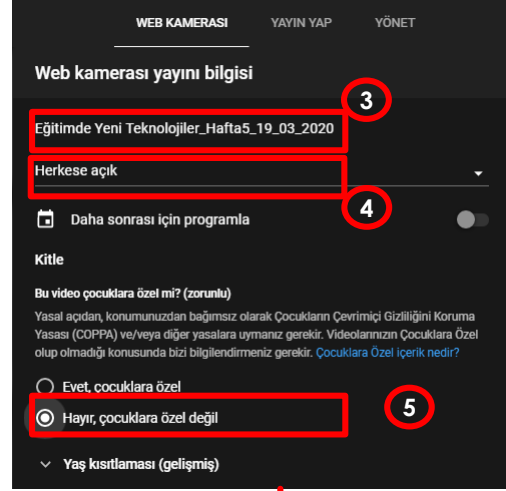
WEB KAMERASI YAYIN YAP YÖNET

Web kamerası yayını bilgisi

3

Eğitimde Yeni Teknolojiler_Hafta5_19_03_2020

Herkese açık

4

Daha sonrası için programla

Kitle

Bu video çocuklara özel mi? (zorunlu)

Yasal açıdan, konumunuzdan bağımsız olarak Çocukların Çevrimiçi Gizliliğini Koruma Yasası (COPPA) ve/veya diğer yasalara uymanız gerekir. Videolarınızın Çocuklara Özel olup olmadığı konusunda bizi bilgilendirmeniz gerekir. Çocuklara Özel içerik nedir?

Evet, çocuklara özel

5

Hayır, çocuklara özel değil

Yaş kısıtlaması (gelişmiş)